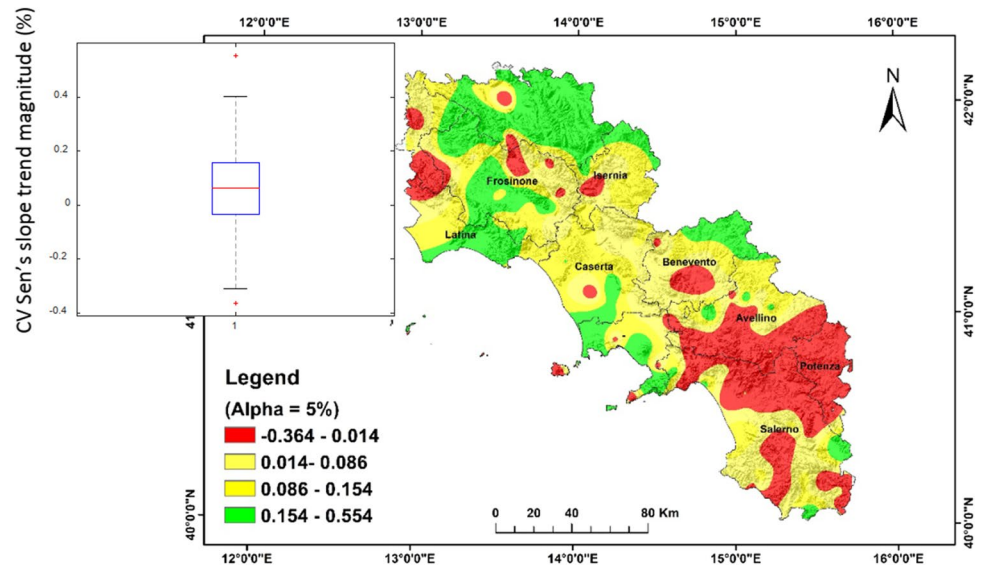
12°0'0"E
13°0'0"E
14°0'0"E
15°0'0"E
16°0'0"E

CV Sen's slope trend magnitude (%)
0.4
0.2
0
-0.2
-0.4
1

N

42°0'0"N
41°0'0"N
40°0'0"N
41
40°0'0"N

Frosinone
Isernia
Latina
Caserta
Benevento
Avellino
Potenza
Salerno

Legend
(Alpha = 5%)
-0.364 - 0.014
0.014- 0.086
0.086 - 0.154
0.154 - 0.554

0 20 40 80 Km

12°0'0"E
13°0'0"E
14°0'0"E
15°0'0"E
16°0'0"E